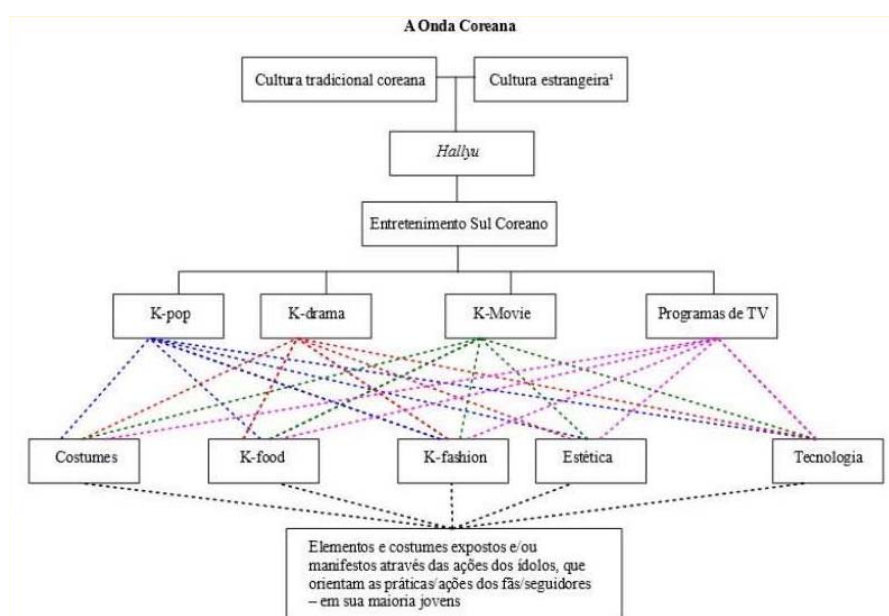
A Onda Coreana

Cultura tradicional coreana

Cultura estrangeira¹

*Hallyu*

Entretenimento Sul Coreano

K-pop

K-drama

K-Movie

Programas de TV

Costumes

K-food

K-fashion

Estética

Tecnologia

Elementos e costumes expostos e/ou manifestos através das ações dos ídolos, que orientam as práticas/ações dos fãs/seguidores – em sua maioria jovens